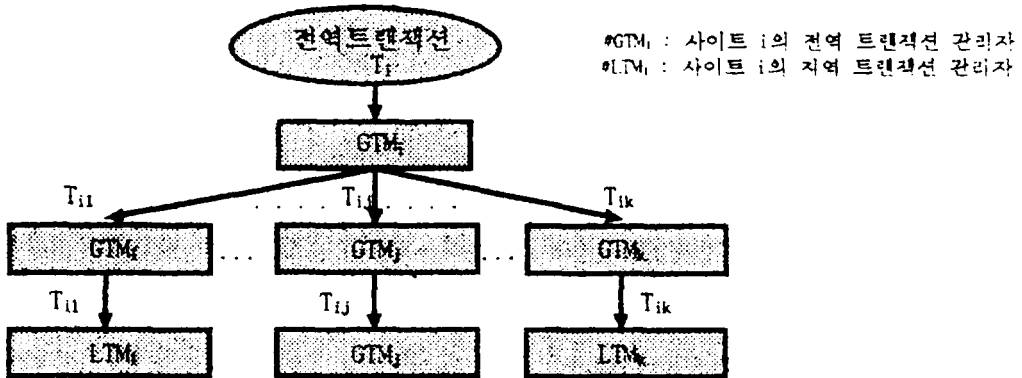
전역트랜잭션
$T_i$

#$GTM_i$ : 사이트 i의 전역 트랜잭션 관리자
#$LTM_i$ : 사이트 i의 지역 트랜잭션 관리자

$GTM_i$

$T_{i1}$
$T_{ij}$
$T_{ik}$

$GTM_i$
$GTM_j$
$GTM_k$

$T_{i1}$
$T_{ij}$
$T_{ik}$

$LTM_i$
$GTM_j$
$LTM_k$